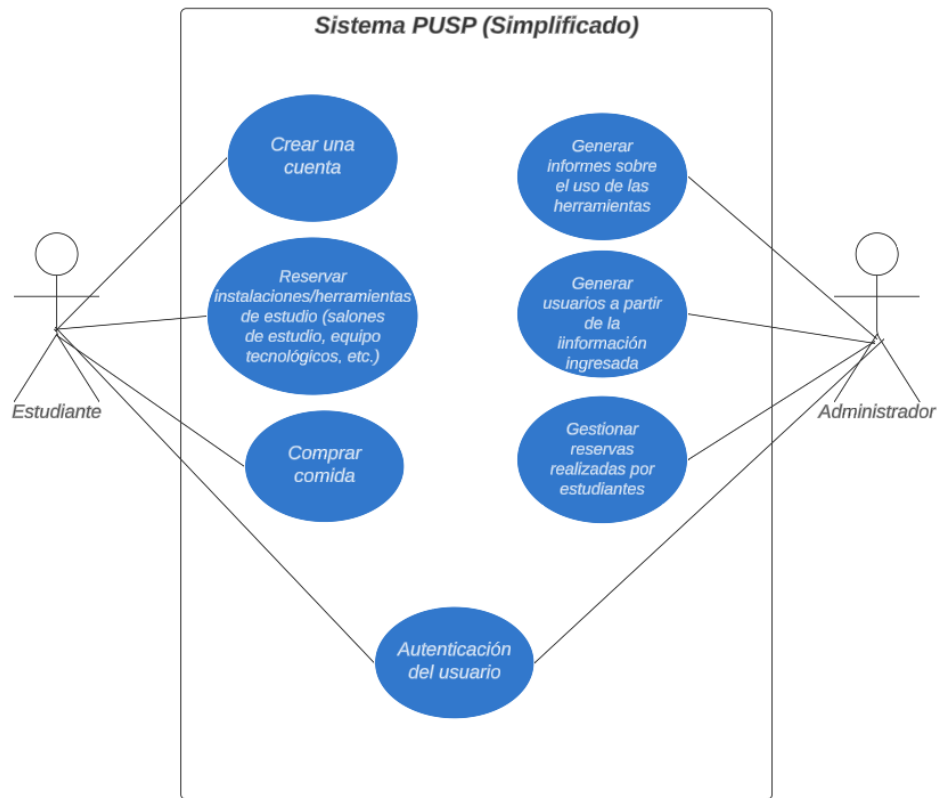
Sistema PUSP (Simplificado)

Crear una cuenta

Reservar instalaciones/herramientas de estudio (salones de estudio, equipo tecnológicos, etc.)

Comprar comida

Generar informes sobre el uso de las herramientas

Generar usuarios a partir de la iinformación ingresada

Gestionar reservas realizadas por estudiantes

Autenticación del usuario

Estudiante

Administrador